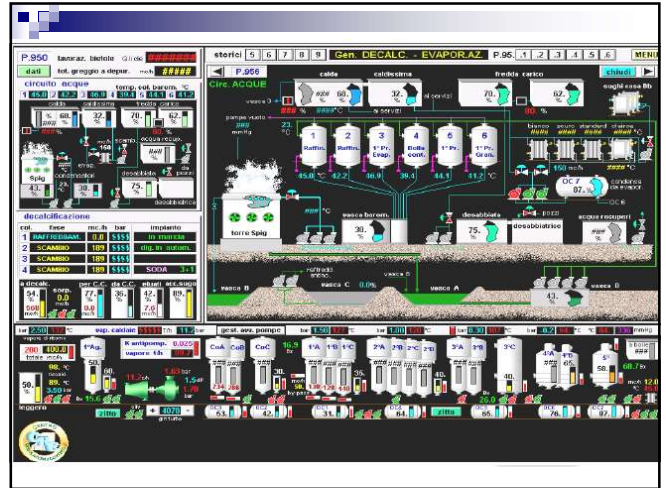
P.950 lavoraz. bietole Q.ll/de #######

dati tot. greggio a depur. mc/h #####

circuito acque temp. tot. barom. °C

calda caldissima fredda carico

decalcificazione

| col. | fase | mc/h | bar | impianto |
|---|---|---|---|---|
| 1 | RAFFREDDAM. | 0.0 | $$$$ | in marcia |
| 2 | SCAMBIO | 189 | $$$$ | dig. in autom. |
| 3 | SCAMBIO | 189 | $$$$ | |
| 4 | SCAMBIO | 189 | $$$$ | SODA 3+1 |

storici 5 6 7 8 9 Gen. DECALC. - EVAPOR.AZ. P.95. 1 2 3 4 5 6 MENU

P.956 chiudi

Circ. ACQUE calda caldissima fredda carico sughi casa fib

vasca D al servizi al servizi

pompe vuoto mm/Hg

1 Raffin. 2 Raffin. 3 1° Pr. Evap. 4 Bolle cont. 5 1° Pr. 6 1° Pr. Gron.

45.0 42.2 36.9 39.4 44.1 41.2

torre Spig vasca barom. desabbiata desabbiatrice acqua recuperi

OC 7 condense da evapor

vasca B vasca C vasca A vasca E vasca B

gest. evap. pompe vap. caldaie K antipomp. vapore t/h

1°Ag. CoA CoB CoC 1°A 1°B 1°C 2°A 2°B 2°C 3°A 3°B 3°C 4°A 4°B 5°

zitta zitta

leggera